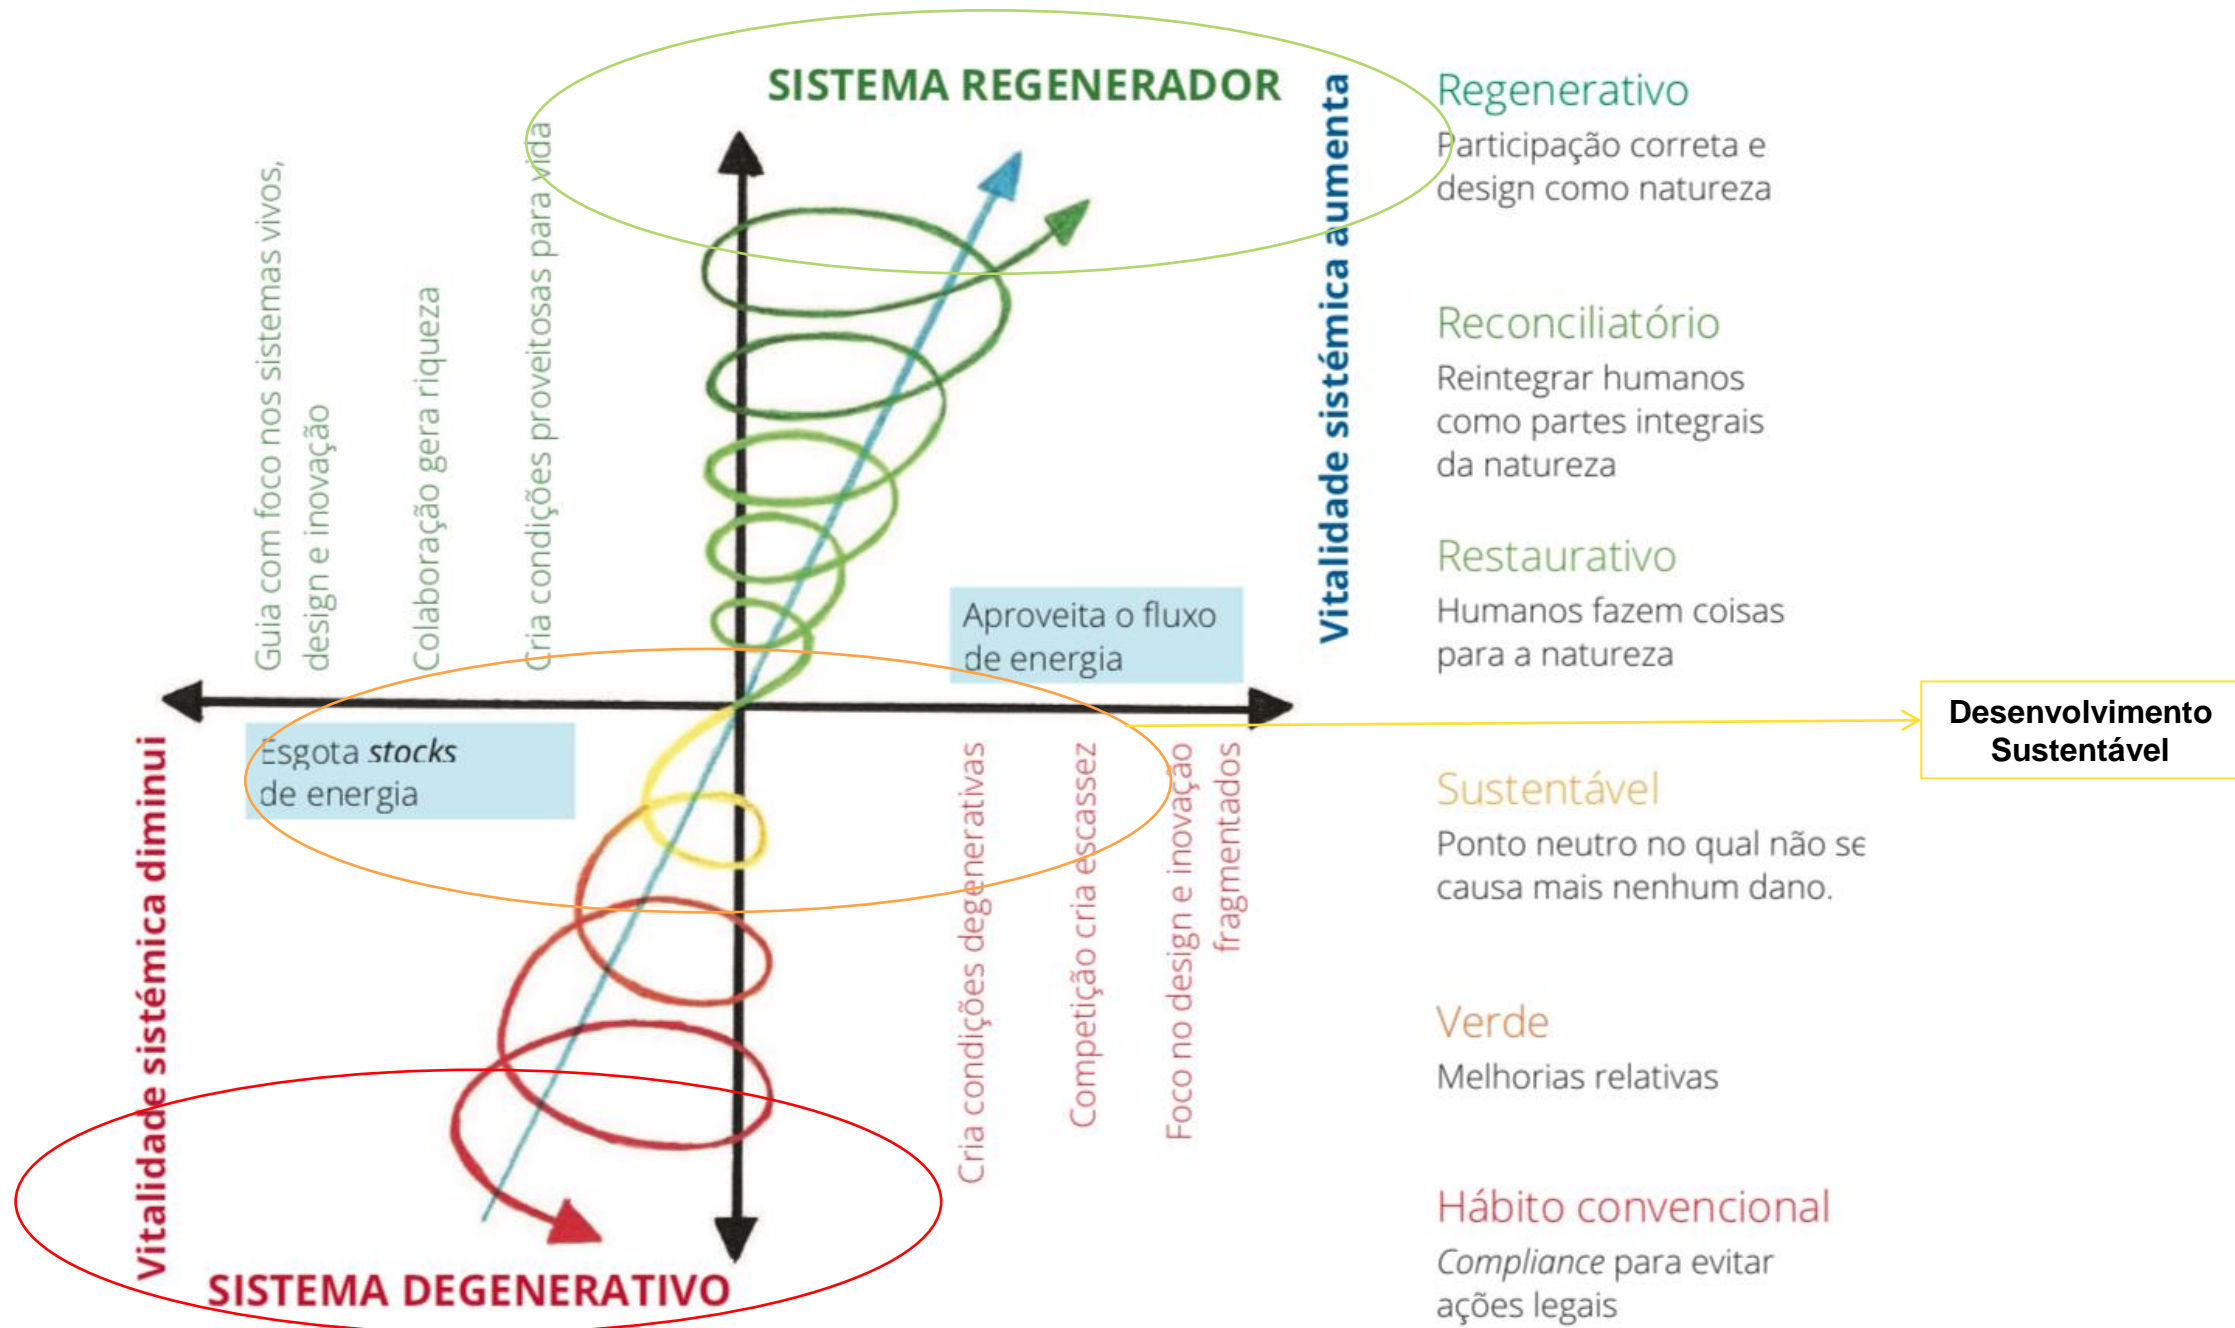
SISTEMA REGENERADOR

Guia com foco nos sistemas vivos, design e inovação

Colaboração gera riqueza

Cria condições proveitosas para vida

Vitalidade sistémica aumenta

Aproveita o fluxo de energia

Esgota *stocks* de energia

Vitalidade sistémica diminui

Cria condições degenerativas

Competição cria escassez

Foco no design e inovação fragmentados

SISTEMA DEGENERATIVO

Regenerativo
Participação correta e design como natureza

Reconciliatório
Reintegrar humanos como partes integrais da natureza

Restaurativo
Humanos fazem coisas para a natureza

Desenvolvimento Sustentável

Sustentável
Ponto neutro no qual não se causa mais nenhum dano.

Verde
Melhorias relativas

Hábito convencional
*Compliance* para evitar ações legais